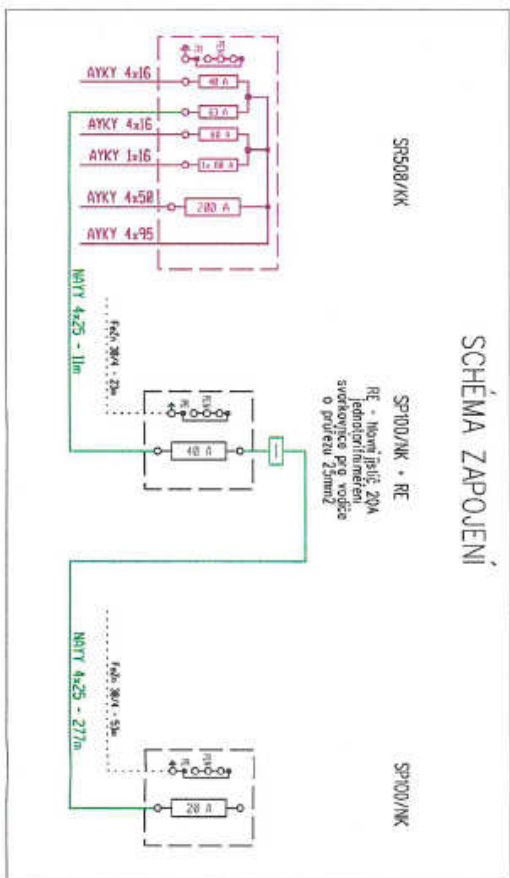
SCHÉMA ZAPOJENÍ

SR508/KK

AYKY 4x16
AYKY 4x16
AYKY 1x16
AYKY 4x50
AYKY 4x95

40 A
63 A
40 A
3x 80 A
200 A

NAYY 4x25 - 11m

FeZn 30/4 - 23m

SP100/NK + RE

RE - Hlavní jistič 20A jednotarifní měření svorkovnice pro vodiče o průřezu 25mm2

40 A

NAYY 4x25 - 277m

FeZn 30/4 - 53m

SP100/NK

20 A